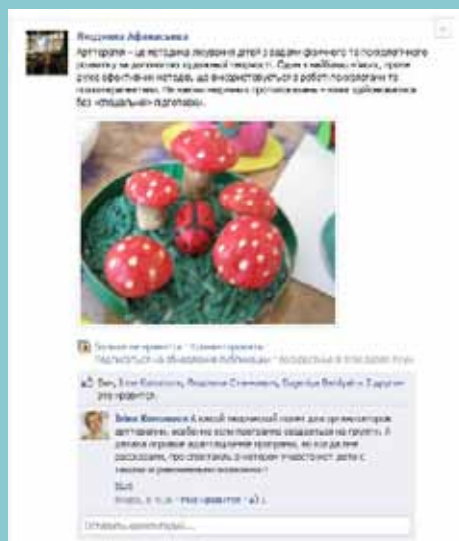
Людмила Афанасьєва
Арттерапія – це методика лікування дітей з вадами фізичного та психологічного розвитку за допомогою художньої творчості. Один з найбільш відомих, проте дуже ефективних методів, що використовується в роботі психологами та психотерапевтами. Не маючи медичних протипоказань, ніким здійснюватися без «спеціальної» підготовки.

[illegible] · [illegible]
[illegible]

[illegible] та ще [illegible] это нравится.

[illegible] А какой творческий проект для организаторов арттерапии, особенно если программы создавались на проекте. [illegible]
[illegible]

Оставить комментарий...